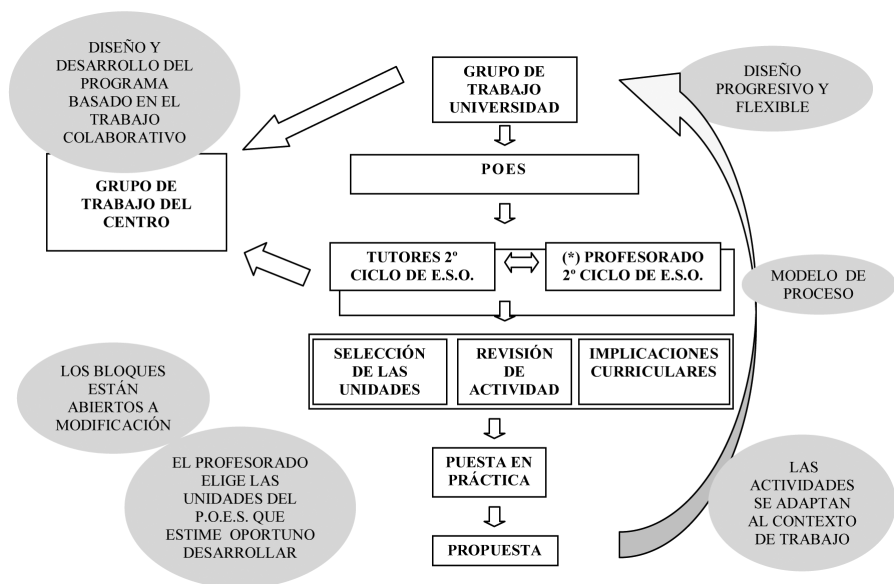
DISEÑO Y DESARROLLO DEL PROGRAMA BASADO EN EL TRABAJO COLABORATIVO

GRUPO DE TRABAJO UNIVERSIDAD

DISEÑO PROGRESIVO Y FLEXIBLE

POES

GRUPO DE TRABAJO DEL CENTRO

TUTORES 2º CICLO DE E.S.O.

(*) PROFESORADO 2º CICLO DE E.S.O.

MODELO DE PROCESO

SELECCIÓN DE LAS UNIDADES

REVISIÓN DE ACTIVIDAD

IMPLICACIONES CURRICULARES

LOS BLOQUES ESTÁN ABIERTOS A MODIFICACIÓN

EL PROFESORADO ELIGE LAS UNIDADES DEL P.O.E.S. QUE ESTIME OPORTUNO DESARROLLAR

PUESTA EN PRÁCTICA

LAS ACTIVIDADES SE ADAPTAN AL CONTEXTO DE TRABAJO

PROPUESTA